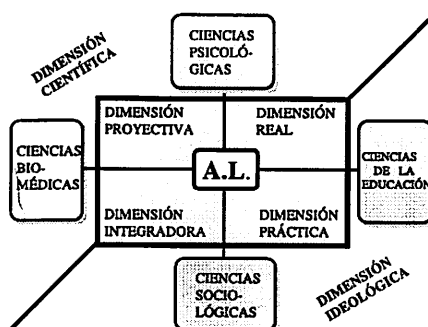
DIMENSIÓN CIENTÍFICA

CIENCIAS PSICOLÓGICAS

DIMENSIÓN PROYECTIVA

DIMENSIÓN REAL

CIENCIAS BIOMÉDICAS

A.L.

CIENCIAS DE LA EDUCACIÓN

DIMENSIÓN INTEGRADORA

DIMENSIÓN PRÁCTICA

CIENCIAS SOCIOLÓGICAS

DIMENSIÓN IDEOLÓGICA